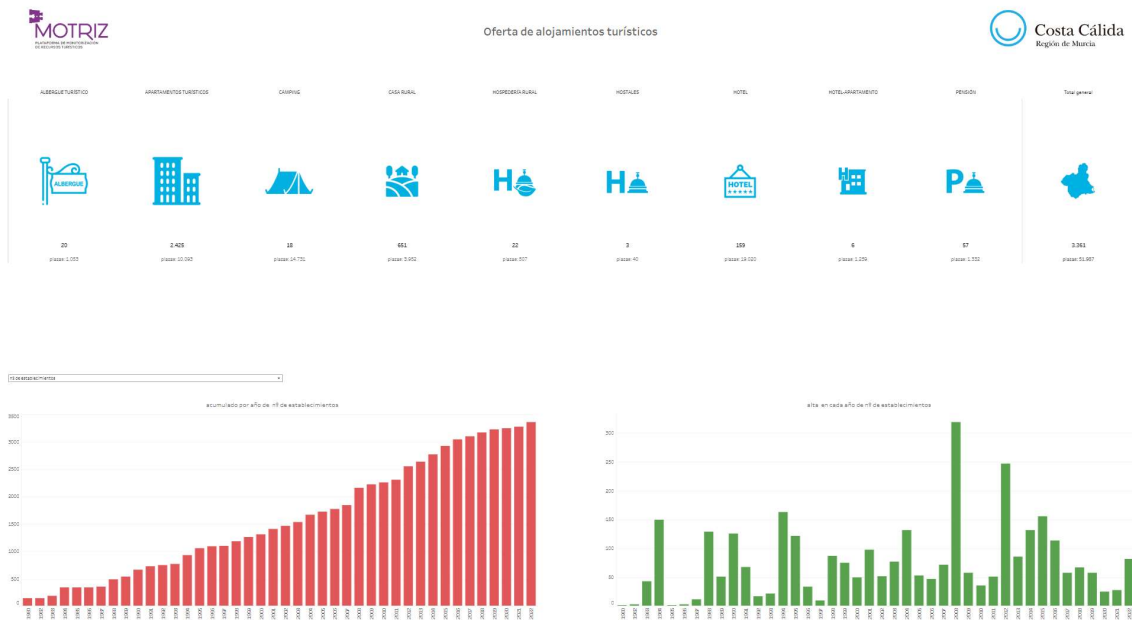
MOTRIZ
PLATAFORMA DE MONITORIZACIÓN DE RECURSOS TURÍSTICOS

Oferta de alojamientos turísticos

Costa Cálida
Región de Murcia

| ALBERGUE TURÍSTICO | APARTAMENTOS TURÍSTICOS | CAMPING | CASA RURAL | HOSPEDERÍA RURAL | HOSTALES | HOTEL | HOTEL-APARTAMENTO | PENSIÓN | Total general |
|---|---|---|---|---|---|---|---|---|---|
| ALBERGUE | | | | | | HOTEL | | | |
| 20 | 2.425 | 18 | 651 | 22 | 3 | 159 | 6 | 57 | 3.361 |
| plazas: 1.053 | plazas: 10.095 | plazas: 14.731 | plazas: 3.952 | plazas: 507 | plazas: 40 | plazas: 19.020 | plazas: 1.259 | plazas: 1.332 | plazas: 51.987 |

nº de establecimientos

acumulado por año de nº de establecimientos

3500
3000
2500
2000
1500
1000
500
0

alta en cada año de nº de establecimientos

300
250
200
150
100
50
0